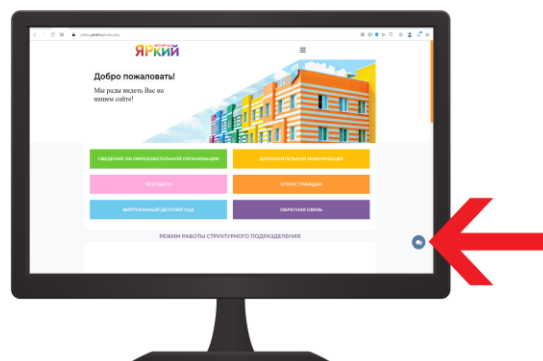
ЯРКИЙ

Добро пожаловать!

Мы рады видеть Вас на нашем сайте!

СВЕДЕНИЯ ОБ ОБРАЗОВАТЕЛЬНОЙ ОРГАНИЗАЦИИ

ДОПОЛНИТЕЛЬНАЯ ИНФОРМАЦИЯ

КОНТАКТЫ

ОПРОС ГРАЖДАН

ВИРТУАЛЬНЫЙ ДЕТСКИЙ САД

ОБРАТНАЯ СВЯЗЬ

РЕЖИМ РАБОТЫ СТРУКТУРНОГО ПОДРАЗДЕЛЕНИЯ